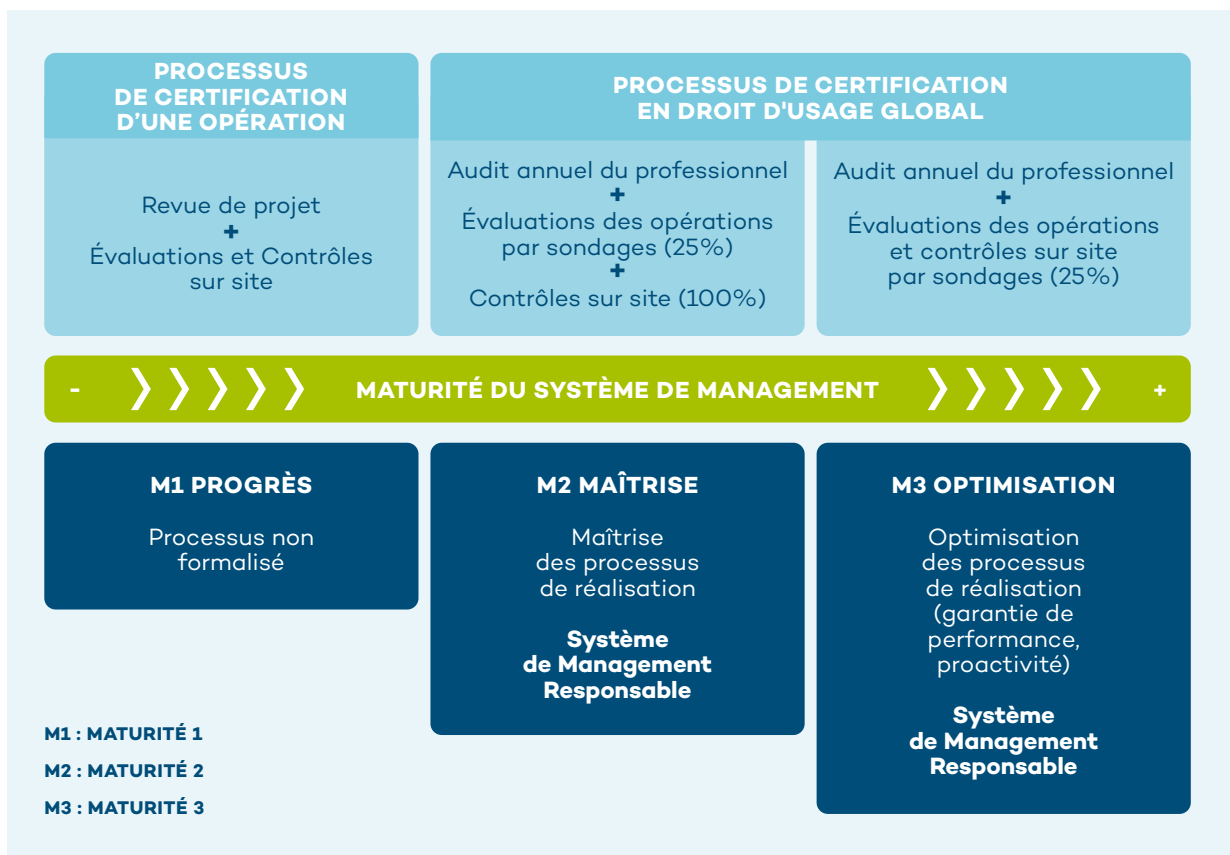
PROCESSUS DE CERTIFICATION D'UNE OPÉRATION

Revue de projet
+
Évaluations et Contrôles sur site

PROCESSUS DE CERTIFICATION EN DROIT D'USAGE GLOBAL

Audit annuel du professionnel
+
Évaluations des opérations par sondages (25%)
+
Contrôles sur site (100%)

Audit annuel du professionnel
+
Évaluations des opérations et contrôles sur site par sondages (25%)

- MATURITÉ DU SYSTÈME DE MANAGEMENT +

M1 PROGRÈS

Processus non formalisé

M2 MAÎTRISE

Maîtrise des processus de réalisation

Système de Management Responsable

M3 OPTIMISATION

Optimisation des processus de réalisation (garantie de performance, proactivité)

Système de Management Responsable

M1 : MATURITÉ 1
M2 : MATURITÉ 2
M3 : MATURITÉ 3